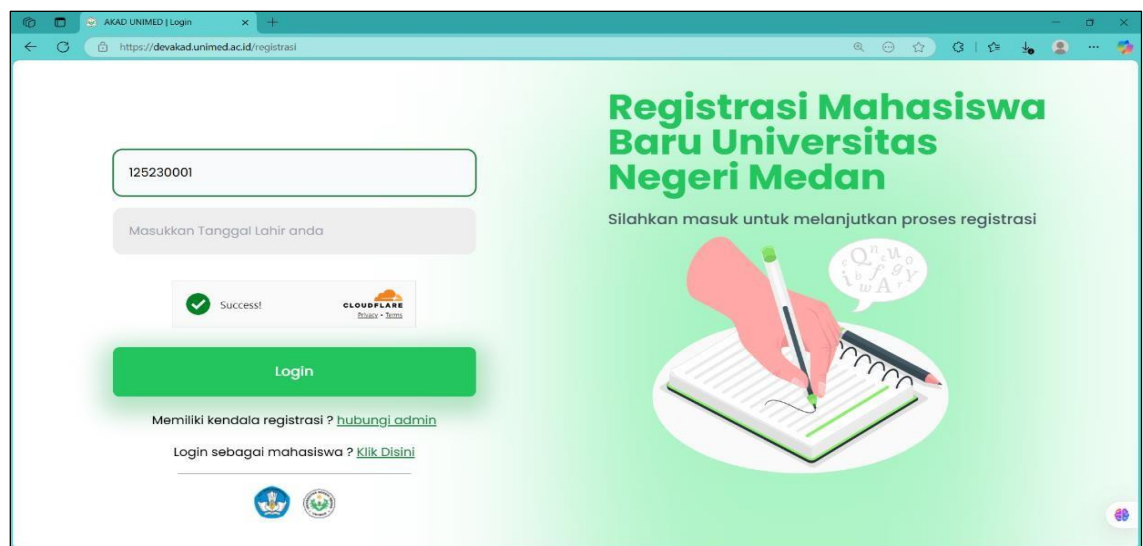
AKAD UNIMED | Login

https://devakad.unimed.ac.id/registrasi

125230001

Masukkan Tanggal Lahir anda

Success!

CLOUDFLARE
Privacy • Terms

Login

Memiliki kendala registrasi ? hubungi admin

Login sebagai mahasiswa ? Klik Disini

Registrasi Mahasiswa Baru Universitas Negeri Medan

Silahkan masuk untuk melanjutkan proses registrasi